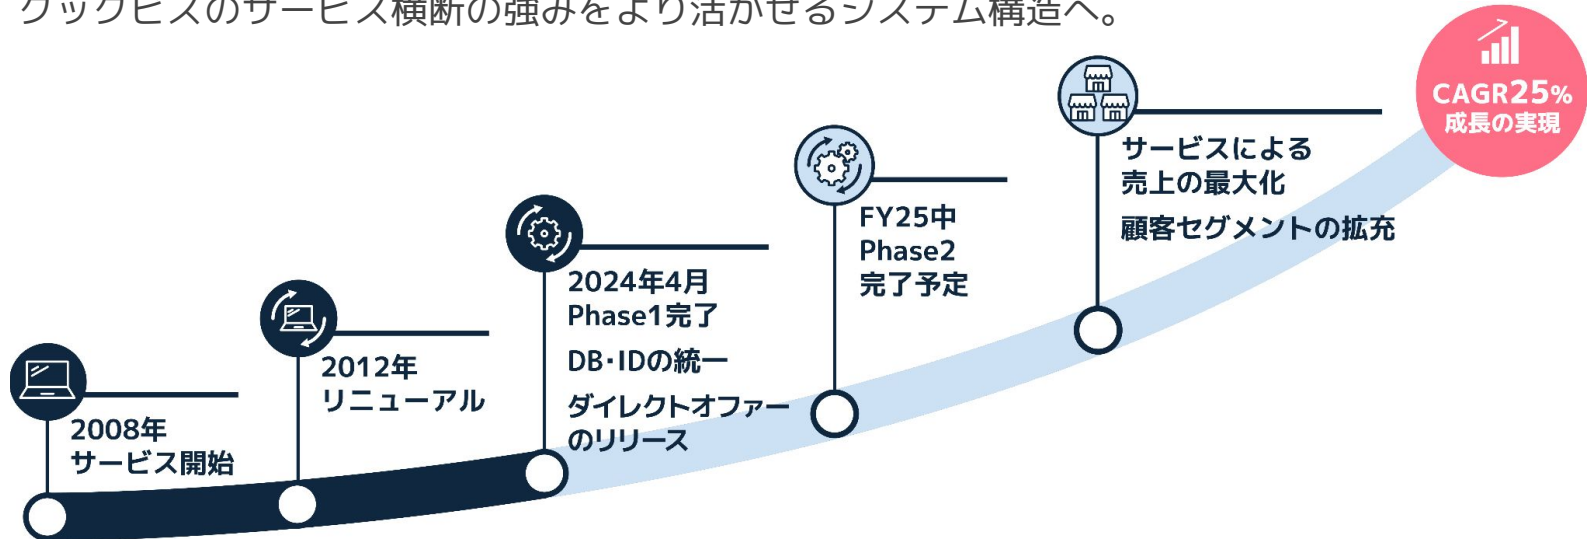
グックビズのサービス横断の強みをより活かせるシステム構造へ。

CAGR25%
成長の実現

2008年
サービス開始

2012年
リニューアル

2024年4月
Phase1完了

DB･IDの統一

ダイレクトオファーのリリース

FY25中
Phase2
完了予定

サービスによる
売上の最大化

顧客セグメントの拡充